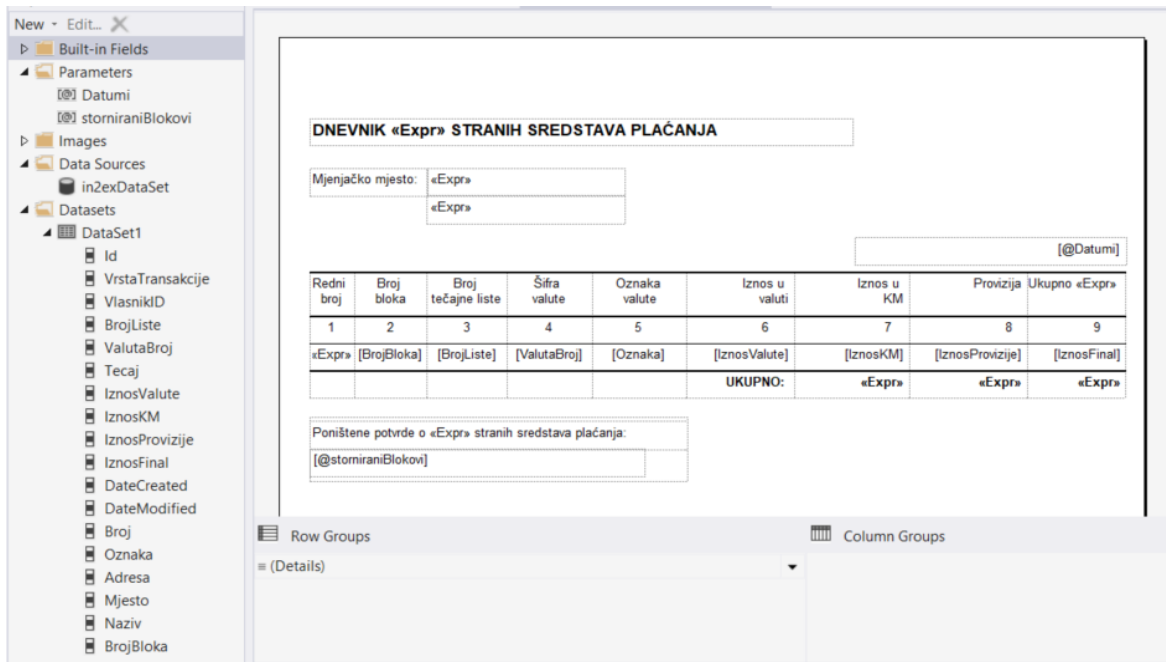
New · Edit... ✕

Built-in Fields
Parameters
[@] Datumi
[@] storniraniBlokovi
Images
Data Sources
in2exDataSet
Datasets
DataSet1
Id
VrstaTransakcije
VlasnikID
BrojListe
ValutaBroj
Tecaj
IznosValute
IznosKM
IznosProvizije
IznosFinal
DateCreated
DateModified
Broj
Oznaka
Adresa
Mjesto
Naziv
BrojBloka

DNEVNIK «Expr» STRANIH SREDSTAVA PLAĆANJA

Mjenjačko mjesto: «Expr»
«Expr»

[@Datumi]

| Redni broj | Broj bloka | Broj tečajne liste | Šifra valute | Oznaka valute | Iznos u valuti | Iznos u KM | Provizija | Ukupno «Expr» |
|---|---|---|---|---|---|---|---|---|
| 1 | 2 | 3 | 4 | 5 | 6 | 7 | 8 | 9 |
| «Expr» | [BrojBloka] | [BrojListe] | [ValutaBroj] | [Oznaka] | [IznosValute] | [IznosKM] | [IznosProvizije] | [IznosFinal] |
| | | | | | UKUPNO: | «Expr» | «Expr» | «Expr» |

Poništene potvrde o «Expr» stranih sredstava plaćanja:
[@storniraniBlokovi]

Row Groups
≡ (Details)

Column Groups